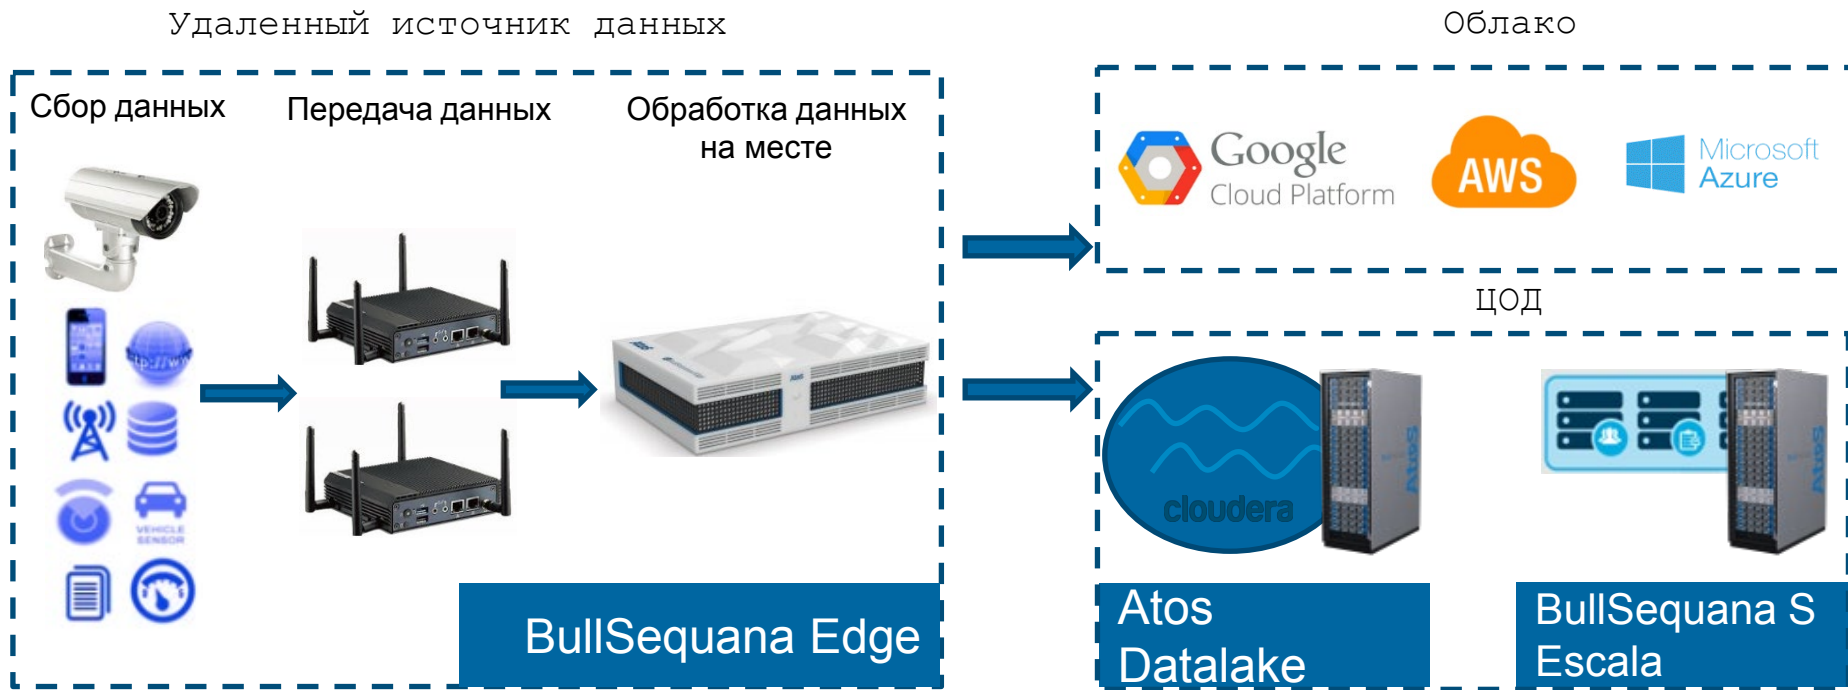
Удаленный источник данных

Облако

Сбор данных

Передача данных

Обработка данных на месте

Google Cloud Platform

AWS

Microsoft Azure

ЦОД

http://www

VEHICLE SENSOR

cloudera

Atos

Atos

BullSequana Edge

Atos Datalake

BullSequana S Escala